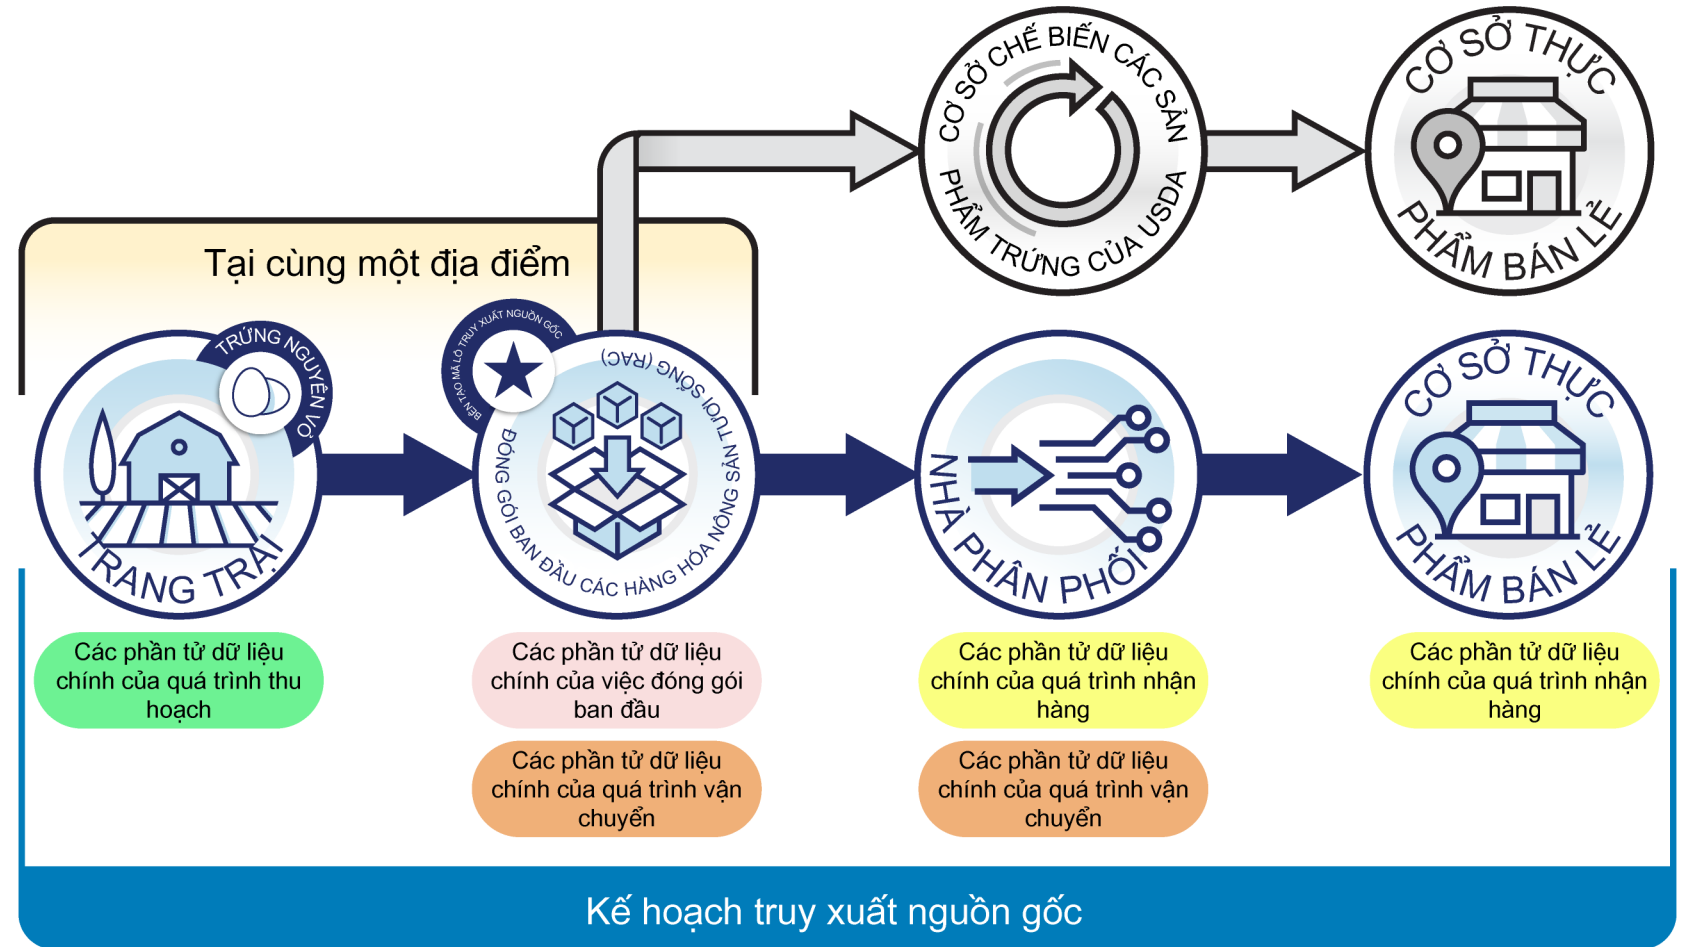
CƠ SỞ CHẾ BIẾN CÁC SẢN PHẨM TRỨNG CỦA USDA

CƠ SỞ THỰC PHẨM BÁN LẺ

Tại cùng một địa điểm

TRỨNG NGUYÊN VỎ

TRANG TRẠI

BIẾN TẠO MÃ LÔ TRUY XUẤT NGUỒN GỐC

ĐÓNG GÓI BAN ĐẦU CÁC HÀNG HÓA NÔNG SẢN TƯƠI SỐNG (RAC)

NHÀ PHÂN PHỐI

CƠ SỞ THỰC PHẨM BÁN LẺ

Các phần tử dữ liệu chính của quá trình thu hoạch

Các phần tử dữ liệu chính của việc đóng gói ban đầu

Các phần tử dữ liệu chính của quá trình vận chuyển

Các phần tử dữ liệu chính của quá trình nhận hàng

Các phần tử dữ liệu chính của quá trình vận chuyển

Các phần tử dữ liệu chính của quá trình nhận hàng

Kế hoạch truy xuất nguồn gốc